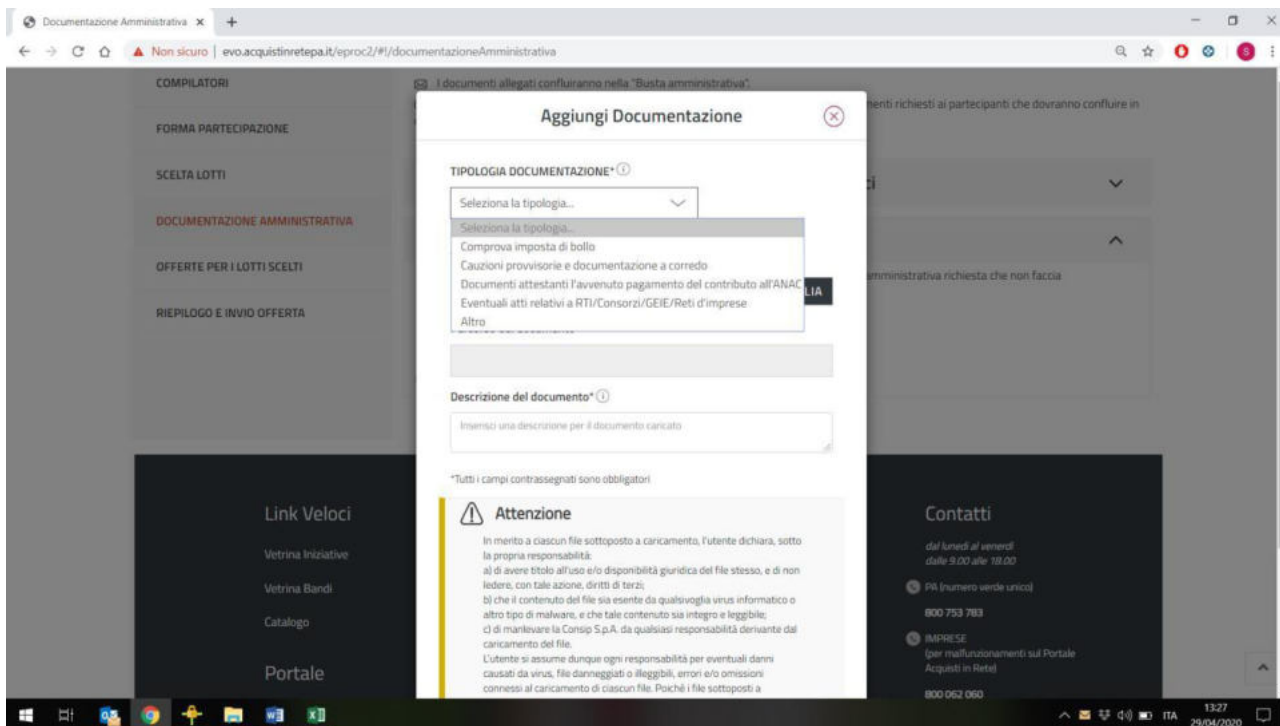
Documentazione Amministrativa ×

Non sicuro | evo.acquistinretepa.it/eproc2/#!/documentazioneAmministrativa

COMPILATORI

FORMA PARTECIPAZIONE

SCELTA LOTTI

DOCUMENTAZIONE AMMINISTRATIVA

OFFERTE PER I LOTTI SCELTI

RIEPILOGO E INVIO OFFERTA

I documenti allegati confluiranno nella "Busta amministrativa".

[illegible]enti richiesti ai partecipanti che dovranno confluire in

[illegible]ci

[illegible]mministrativa richiesta che non faccia

Aggiungi Documentazione

TIPOLOGIA DOCUMENTAZIONE*

Seleziona la tipologia...

Seleziona la tipologia...
Comprova imposta di bollo
Cauzioni provvisorie e documentazione a corredo
Documenti attestanti l'avvenuto pagamento del contributo all'ANAC
Eventuali atti relativi a RTI/Consorzi/GEIE/Reti d'imprese
Altro

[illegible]LIA

Descrizione del documento*

Inserisci una descrizione per il documento caricato

*Tutti i campi contrassegnati sono obbligatori

Attenzione

In merito a ciascun file sottoposto a caricamento, l'utente dichiara, sotto la propria responsabilità:
a) di avere titolo all'uso e/o disponibilità giuridica del file stesso, e di non ledere, con tale azione, diritti di terzi;
b) che il contenuto del file sia esente da qualsivoglia virus informatico o altro tipo di malware, e che tale contenuto sia integro e leggibile;
c) di manlevare la Consip S.p.A. da qualsiasi responsabilità derivante dal caricamento del file.
L'utente si assume dunque ogni responsabilità per eventuali danni causati da virus, file danneggiati o illeggibili, errori e/o omissioni connessi al caricamento di ciascun file. Poiché i file sottoposti a

Link Veloci

Vetrina Iniziative

Vetrina Bandi

Catalogo

Portale

Contatti

dal lunedì al venerdì
dalle 9.00 alle 18.00

PA (numero verde unico)

800 753 783

IMPRESE
(per malfunzionamenti sul Portale Acquisti in Rete)

800 062 060

ITA 13:27 29/04/2020